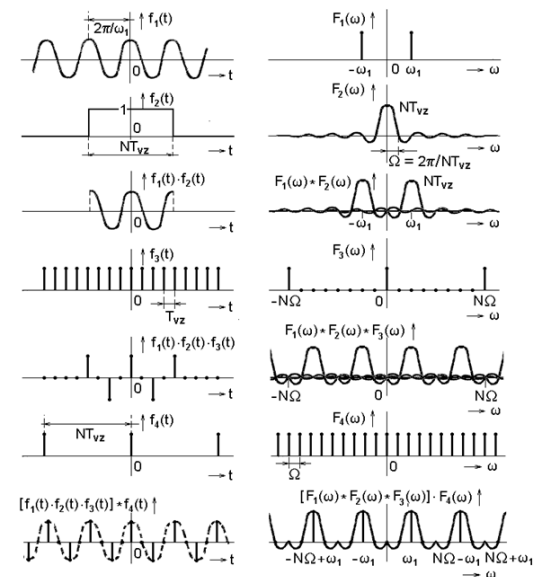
$2\pi/\omega_1$ $f_1(t)$
0
t

$F_1(\omega)$
$-\omega_1$ 0 $\omega_1$
$\omega$

1 $f_2(t)$
0
$NT_{vz}$
t

$F_2(\omega)$
$NT_{vz}$
$\Omega = 2\pi/NT_{vz}$
$\omega$

$f_1(t)\cdot f_2(t)$
0
t

$F_1(\omega) * F_2(\omega)$
$NT_{vz}$
$-\omega_1$ $\omega_1$
$\omega$

$f_3(t)$
0
$T_{vz}$
t

$F_3(\omega)$
$-N\Omega$ 0 $N\Omega$
$\omega$

$f_1(t)\cdot f_2(t)\cdot f_3(t)$
0
t

$F_1(\omega) * F_2(\omega) * F_3(\omega)$
$-N\Omega$ 0 $N\Omega$
$\omega$

$f_4(t)$
$NT_{vz}$
0
t

$F_4(\omega)$
$\Omega$
0
$\omega$

$[f_1(t)\cdot f_2(t)\cdot f_3(t)] * f_4(t)$
0
t

$[F_1(\omega) * F_2(\omega) * F_3(\omega)]\cdot F_4(\omega)$
$-N\Omega+\omega_1$ $-\omega_1$ $\omega_1$ $N\Omega-\omega_1$ $N\Omega+\omega_1$
$\omega$